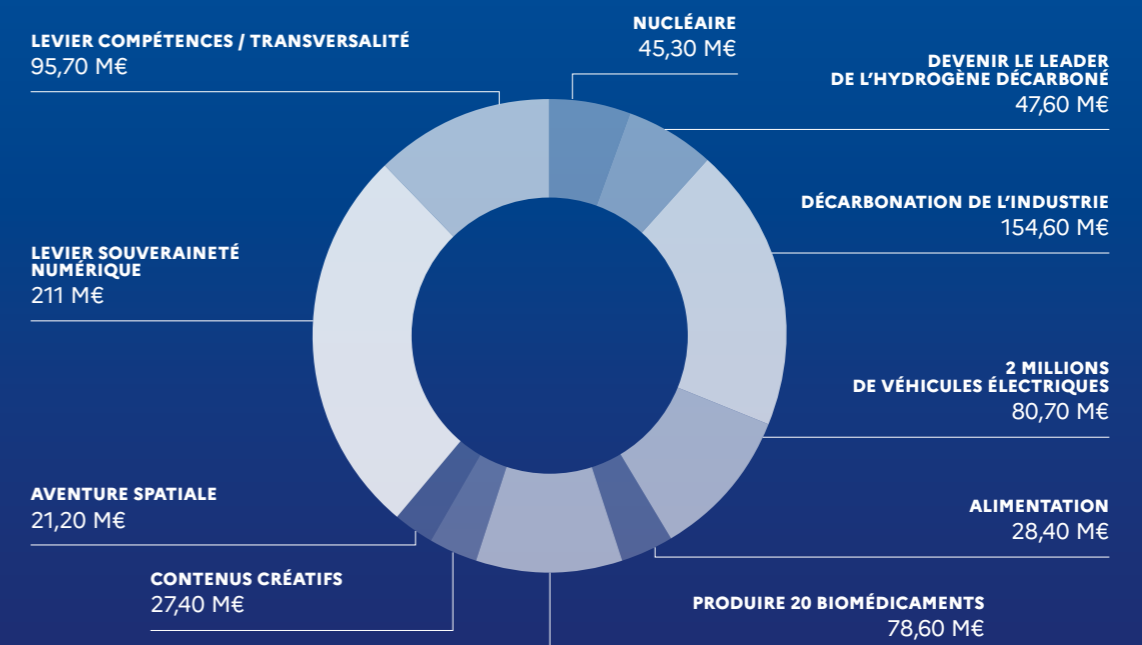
LEVIER COMPÉTENCES / TRANSVERSALITÉ
95,70 M€

NUCLÉAIRE
45,30 M€

DEVENIR LE LEADER DE L'HYDROGÈNE DÉCARBONÉ
47,60 M€

DÉCARBONATION DE L'INDUSTRIE
154,60 M€

LEVIER SOUVERAINETÉ NUMÉRIQUE
211 M€

2 MILLIONS DE VÉHICULES ÉLECTRIQUES
80,70 M€

AVENTURE SPATIALE
21,20 M€

ALIMENTATION
28,40 M€

CONTENUS CRÉATIFS
27,40 M€

PRODUIRE 20 BIOMÉDICAMENTS
78,60 M€